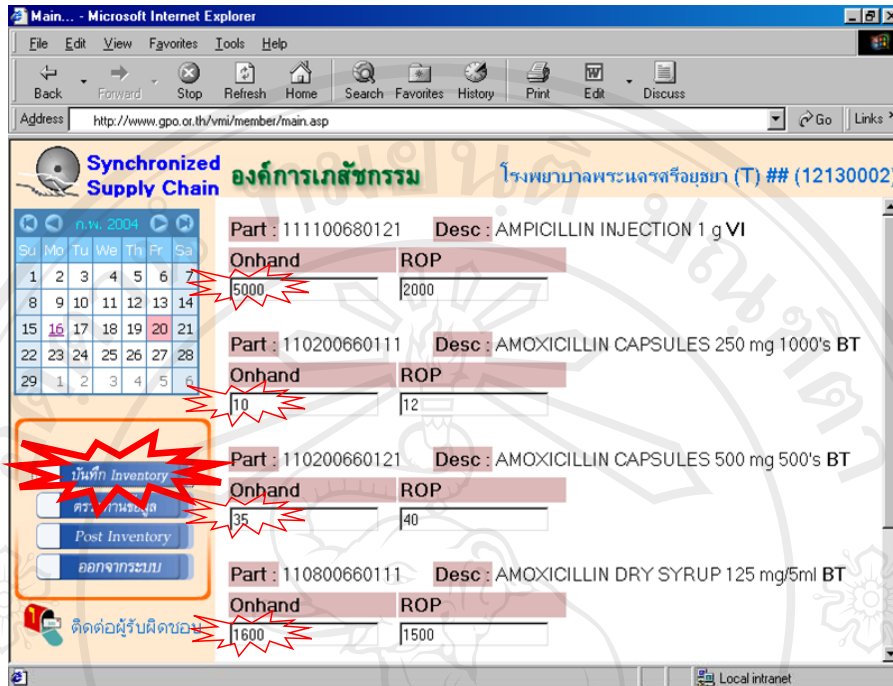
Main... - Microsoft Internet Explorer

File Edit View Favorites Tools Help

Back Forward Stop Refresh Home Search Favorites History Print Edit Discuss

Address http://www.gpo.or.th/vmi/member/main.asp Go Links

Synchronized Supply Chain

องค์การเภสัชกรรม

โรงพยาบาลพระนครศรีอยุธยา (T) ## (12130002)

ก.พ. 2004

| Su | Mo | Tu | We | Th | Fr | Sa |
|---|---|---|---|---|---|---|
| 1 | 2 | 3 | 4 | 5 | 6 | 7 |
| 8 | 9 | 10 | 11 | 12 | 13 | 14 |
| 15 | 16 | 17 | 18 | 19 | 20 | 21 |
| 22 | 23 | 24 | 25 | 26 | 27 | 28 |
| 29 | 1 | 2 | 3 | 4 | 5 | 6 |

บันทึก Inventory

ตร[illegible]านข้อมูล

Post Inventory

ออกจากระบบ

ติดต่อผู้รับผิดชอบ

Part : 111100680121 Desc : AMPICILLIN INJECTION 1 g VI

Onhand ROP

5000 2000

Part : 110200660111 Desc : AMOXICILLIN CAPSULES 250 mg 1000's BT

Onhand ROP

10 12

Part : 110200660121 Desc : AMOXICILLIN CAPSULES 500 mg 500's BT

Onhand ROP

35 40

Part : 110800660111 Desc : AMOXICILLIN DRY SYRUP 125 mg/5ml BT

Onhand ROP

1600 1500

Local intranet